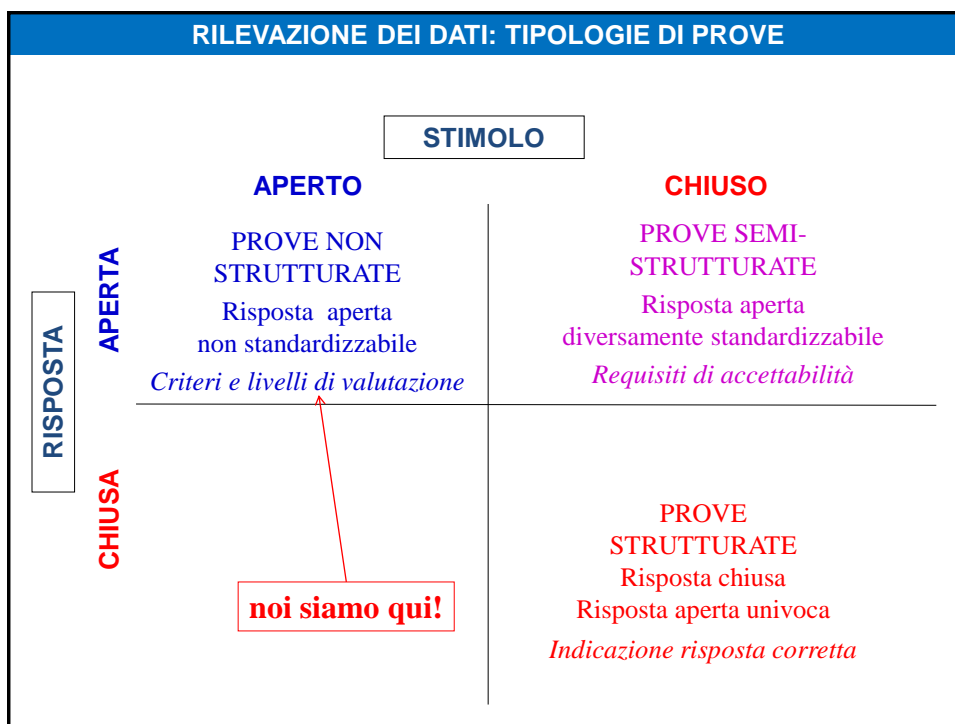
RILEVAZIONE DEI DATI: TIPOLOGIE DI PROVE

STIMOLO

APERTO

CHIUSO

RISPOSTA

APERTA

PROVE NON STRUTTURATE
Risposta aperta non standardizzabile
*Criteri e livelli di valutazione*

PROVE SEMI-STRUTTURATE
Risposta aperta diversamente standardizzabile
*Requisiti di accettabilità*

CHIUSA

noi siamo qui!

PROVE STRUTTURATE
Risposta chiusa
Risposta aperta univoca
*Indicazione risposta corretta*